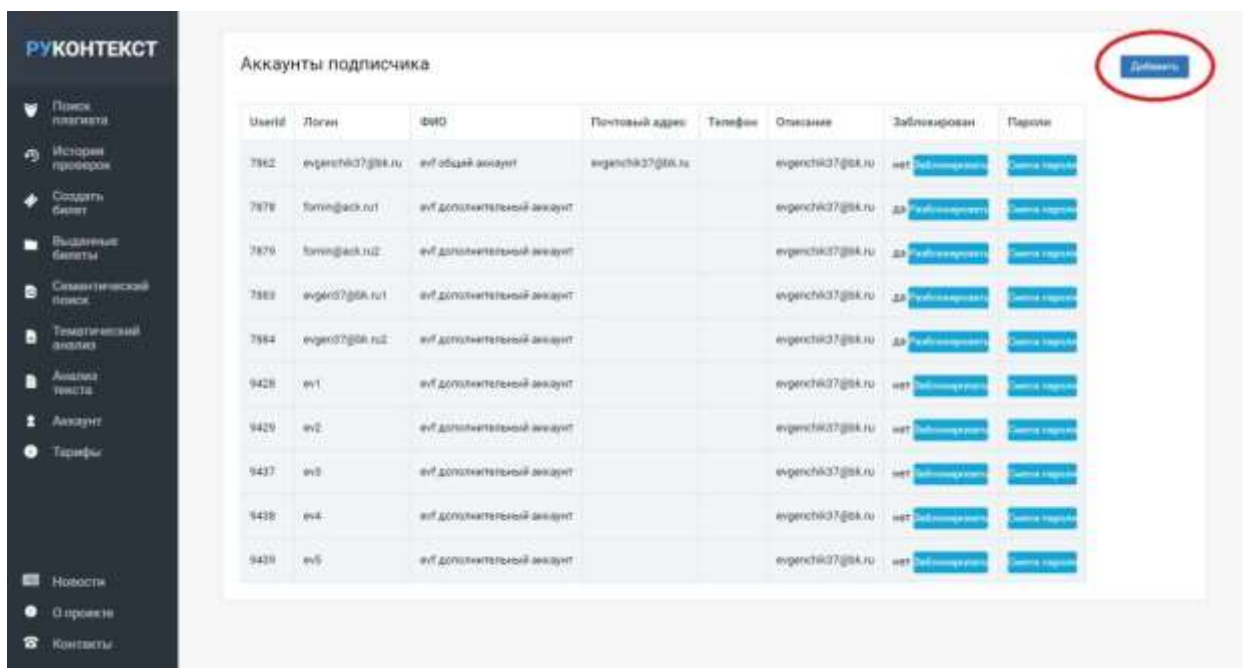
РУКОНТЕКСТ

Поиск плагиата
История проверок
Создать билет
Выданные билеты
Семантический поиск
Тематический анализ
Анализ текста
Аккаунт
Тарифы

Новости
О проекте
Контакты

Аккаунты подписчика

Добавить

| UserId | Логин | ФИО | Почтовый адрес | Телефон | Описание | Заблокирован | Пароли |
|---|---|---|---|---|---|---|---|
| 7862 | evgenchik37@bk.ru | evf общий аккаунт | evgenchik37@bk.ru | | evgenchik37@bk.ru | нет Заблокировать | Смена пароля |
| 7878 | fomin@ack.ru1 | evf дополнительный аккаунт | | | evgenchik37@bk.ru | да Разблокировать | Смена пароля |
| 7879 | fomin@ack.ru2 | evf дополнительный аккаунт | | | evgenchik37@bk.ru | да Разблокировать | Смена пароля |
| 7883 | evgen37@bk.ru1 | evf дополнительный аккаунт | | | evgenchik37@bk.ru | да Разблокировать | Смена пароля |
| 7884 | evgen37@bk.ru2 | evf дополнительный аккаунт | | | evgenchik37@bk.ru | да Разблокировать | Смена пароля |
| 9428 | ev1 | evf дополнительный аккаунт | | | evgenchik37@bk.ru | нет Заблокировать | Смена пароля |
| 9429 | ev2 | evf дополнительный аккаунт | | | evgenchik37@bk.ru | нет Заблокировать | Смена пароля |
| 9437 | ev3 | evf дополнительный аккаунт | | | evgenchik37@bk.ru | нет Заблокировать | Смена пароля |
| 9438 | ev4 | evf дополнительный аккаунт | | | evgenchik37@bk.ru | нет Заблокировать | Смена пароля |
| 9439 | ev5 | evf дополнительный аккаунт | | | evgenchik37@bk.ru | нет Заблокировать | Смена пароля |